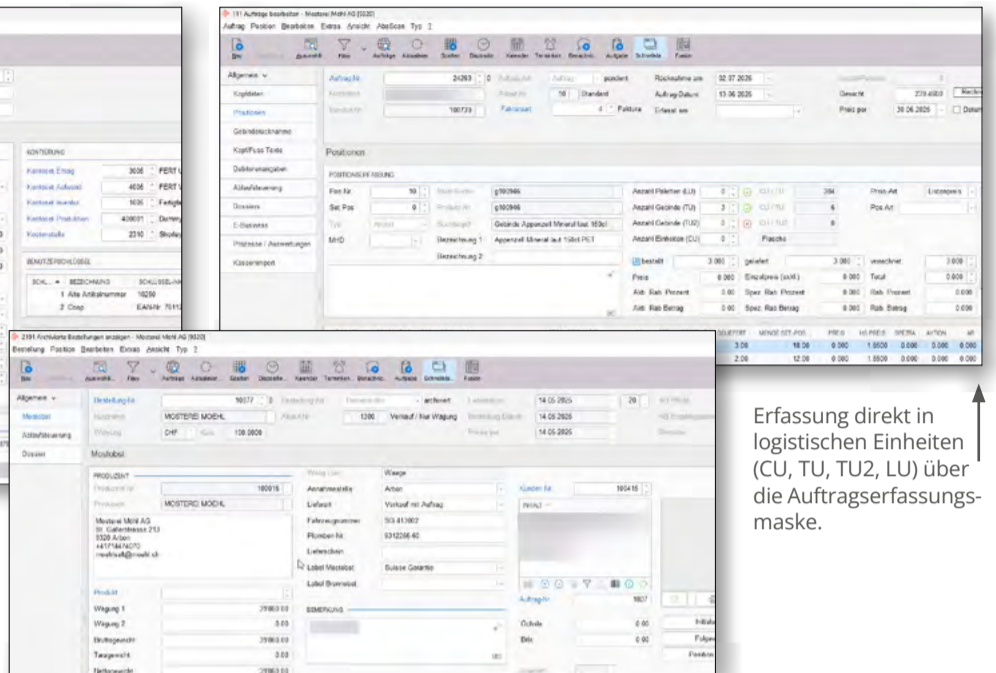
Erfassung direkt in logistischen Einheiten (CU, TU, TU2, LU) über die Auftragserfassungsmaske.

191 Aufträge bearbeiten - Mosterei Möhl AG [9320]
Auftrag Position Bearbeiten Extras Ansicht Abschluss Typ ?

Allgemein
Kopfdaten
Positionen
Gebindeabrechnung
Kopf/Fuss Texte
Dokumentangaben
Ablaufsteuerung
Dossiers
E-Business
Prozesse / Auswertungen
Kassenimport

Auftrag Nr. 24263 0 gesichert
Rückmeldung am 02.07.2026
Auftrag Datum 13.06.2026
Gewicht 229.4500
Preis per 30.06.2026
100733 Fakturiert 4 Faktura Erlassen am
10 Standard

Positionen
POSITIONSERFASSUNG
Pos.Nr. 10
Set Pos 0
MHD
g100946
g100946
Gebinde Appenzell Mineral laut 150cl
Bezeichnung 1 Appenzell Mineral laut 150cl PET
Bezeichnung 2
Anzahl Paletten (LU) 0
Anzahl Gebinde (TU) 3
Anzahl Gebinde (TU2) 0
Anzahl Einheiten (CU) 0
384
6
0
Flasche
Preis-Art Listenpreis
Pos.Art
bestellt 3.000 geliefert 3.000 verrechnet 3.000
Preis 0.000 Einzelpreis (exkl.) 0.000 Total 0.000
Abl. Rab Prozent 0.00 Spez. Rab Prozent 0.000 Rab. Prozent 0.000
Abl. Rab Betrag 0.00 Spez. Rab Betrag 0.000 Rab. Betrag 0.000

KONTIERUNG
Kontoart Ertrag 3036 FERT
Kontoart Aufwand 4036 FERT
Kontoart Inventar 1036 Fertigf
Kontoart Produktion 409001 Dumm
Kostenstelle 2310 Skoflas
BENUTZERSCHLÜSSEL
1 Alte Artikelnummer 16250
2 Chep EAN-Nr 7011

2191 Archivierte Bestellungen anzeigen - Mosterei Möhl AG [9320]
Bestellung Position Bearbeiten Extras Ansicht Typ ?

Allgemein
Mostobst
Ablaufsteuerung
Dossier

Bestellung Nr. 10077 0
MOSTEREI MOEHL
CHF 100.0000
1200 Verkauf / Nur Wägung
14.05.2026
14.05.2026
14.05.2026
20

Mostobst
PRODUZENT
160016
MOSTEREI MOEHL
Mosterei Möhl AG
St. Gallerstrasse 213
9320 Arbon
+41714474070
mostobst@moehl.ch
Waage
Annahmestelle Arbon
Lieferart Verkauf mit Auftrag
Fahrzeugnummer SG 413607
Plomben Nr. 0312266-60
Lieferschein
Label Mostobst Suisse Garantie
Label Brennobst
Kunden Nr. 160415
Auftrag Nr. 5607
Produkt
Wägung 1 29960.00
Wägung 2 0.00
Bruttogewicht 29960.00
Taragewicht 0.00
Nettogewicht 29960.00
BEMERKUNG
Oechsle 0.00
Brix 0.00